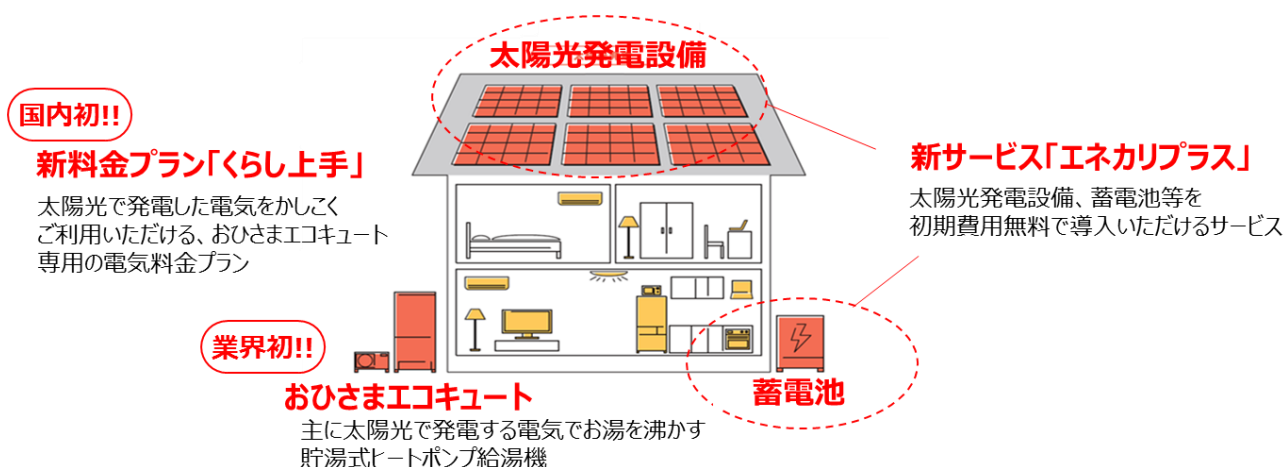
太陽光発電設備

国内初!!

新料金プラン「くらし上手」

太陽光で発電した電気をかしこくご利用いただける、おひさまエコキュート専用の電気料金プラン

新サービス「エネカリプラス」

太陽光発電設備、蓄電池等を初期費用無料で導入いただけるサービス

業界初!!

おひさまエコキュート

主に太陽光で発電する電気でお湯を沸かす貯湯式ヒートポンプ給湯機

蓄電池